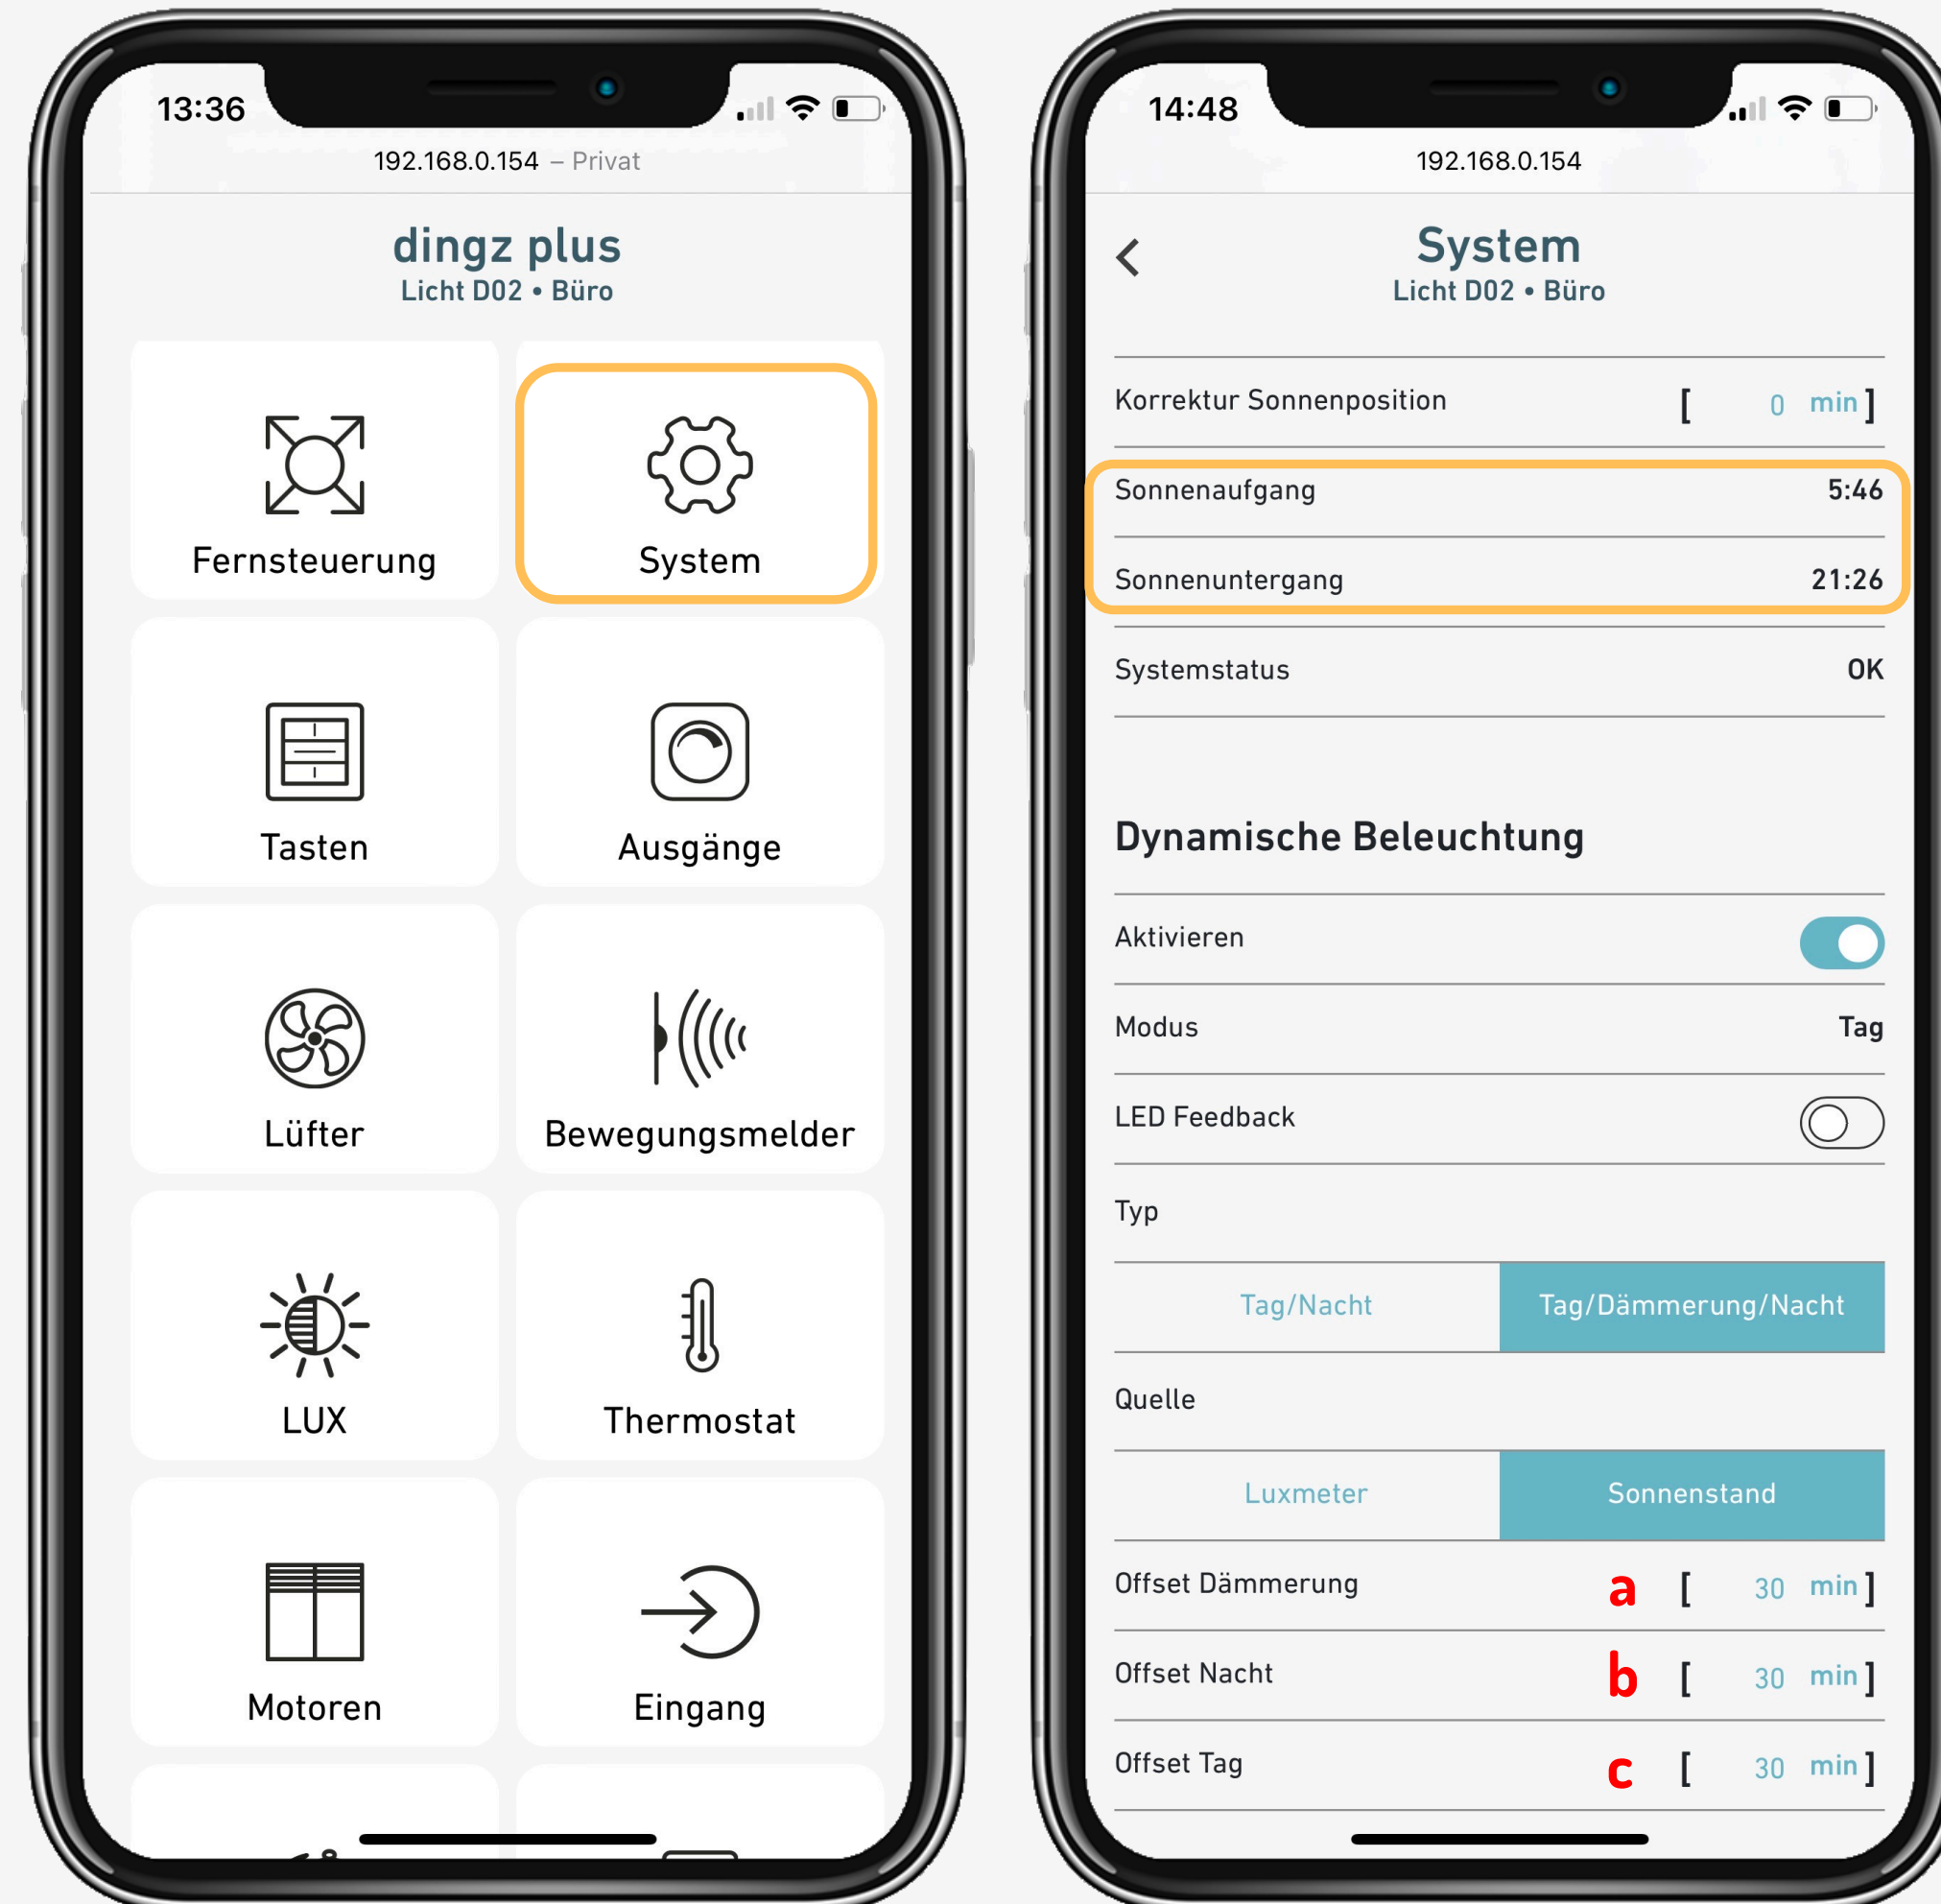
13:36

192.168.0.154 – Privat

dingz plus
Licht D02 • Büro

Fernsteuerung

System

Tasten

Ausgänge

Lüfter

Bewegungsmelder

LUX

Thermostat

Motoren

Eingang

14:48

192.168.0.154

System
Licht D02 • Büro

Korrektur Sonnenposition [ 0 min ]

Sonnenaufgang 5:46

Sonnenuntergang 21:26

Systemstatus OK

Dynamische Beleuchtung

Aktivieren

Modus Tag

LED Feedback

Typ

Tag/Nacht

Tag/Dämmerung/Nacht

Quelle

Luxmeter

Sonnenstand

Offset Dämmerung a [ 30 min ]

Offset Nacht b [ 30 min ]

Offset Tag c [ 30 min ]